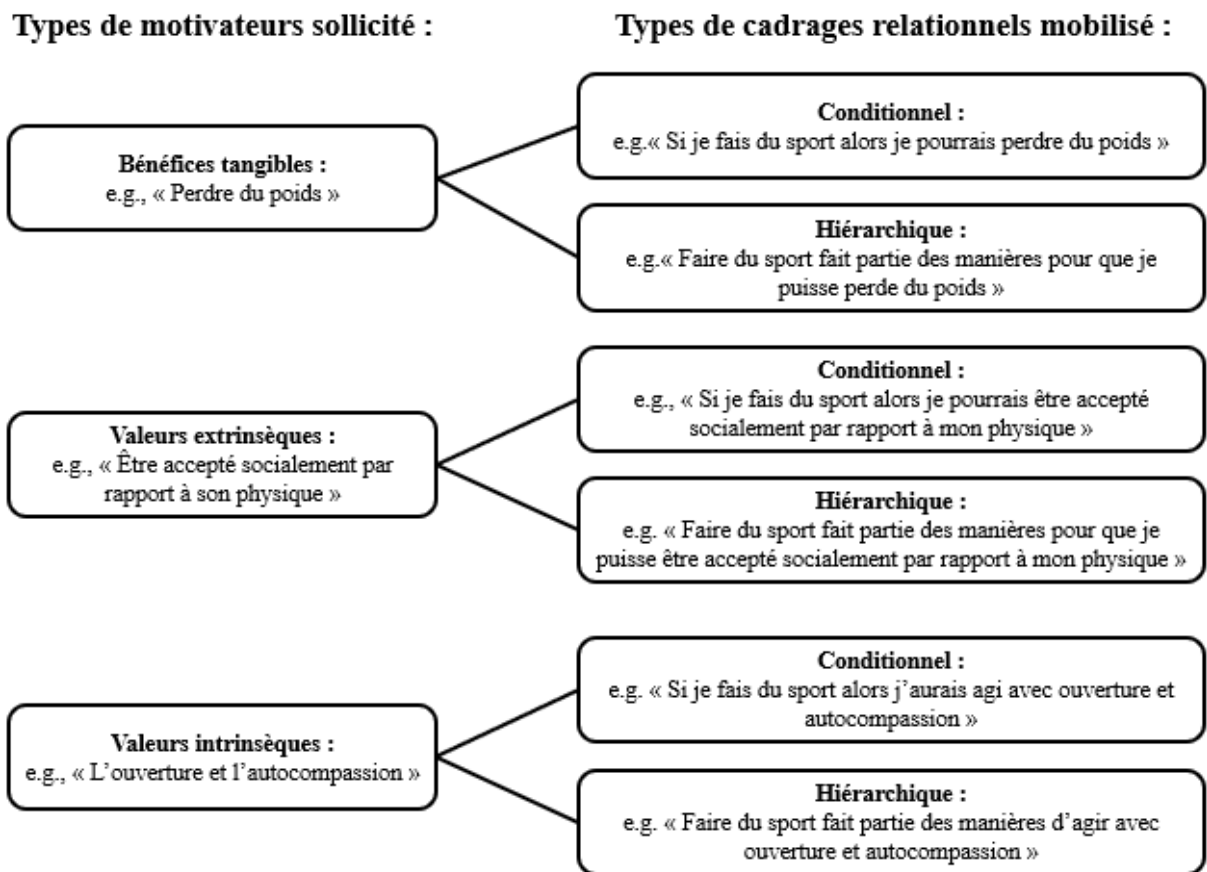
Types de motivateurs sollicité :

Types de cadrages relationnels mobilisé :

Bénéfices tangibles :
e.g., « Perdre du poids »

Conditionnel :
e.g.« Si je fais du sport alors je pourrais perdre du poids »

Hiérarchique :
e.g.« Faire du sport fait partie des manières pour que je puisse perde du poids »

Valeurs extrinsèques :
e.g., « Être accepté socialement par rapport à son physique »

Conditionnel :
e.g., « Si je fais du sport alors je pourrais être accepté socialement par rapport à mon physique »

Hiérarchique :
e.g. « Faire du sport fait partie des manières pour que je puisse être accepté socialement par rapport à mon physique »

Valeurs intrinsèques :
e.g., « L'ouverture et l'autocompassion »

Conditionnel :
e.g. « Si je fais du sport alors j'aurais agi avec ouverture et autocompassion »

Hiérarchique :
e.g. « Faire du sport fait partie des manières d'agir avec ouverture et autocompassion »